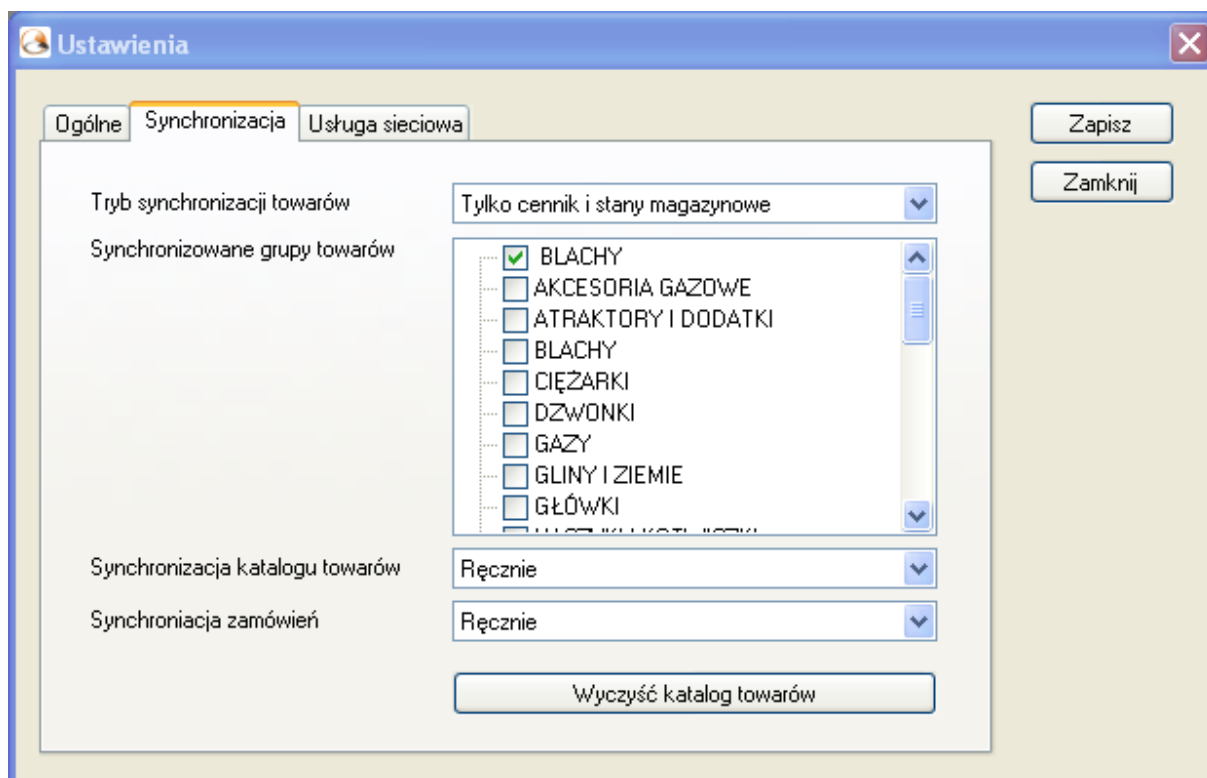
Ustawienia

Ogólne | Synchronizacja | Usługa sieciowa

Zapisz

Zamknij

Tryb synchronizacji towarów
Tylko cennik i stany magazynowe

Synchronizowane grupy towarów
BLACHY
AKCESORIA GAZOWE
ATRAKTORY I DODATKI
BLACHY
CIĘŻARKI
DZWONKI
GAZY
GLINY I ZIEMIE
GŁÓWKI
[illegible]

Synchronizacja katalogu towarów
Ręcznie

Synchroniacja zamówień
Ręcznie

Wyczyść katalog towarów